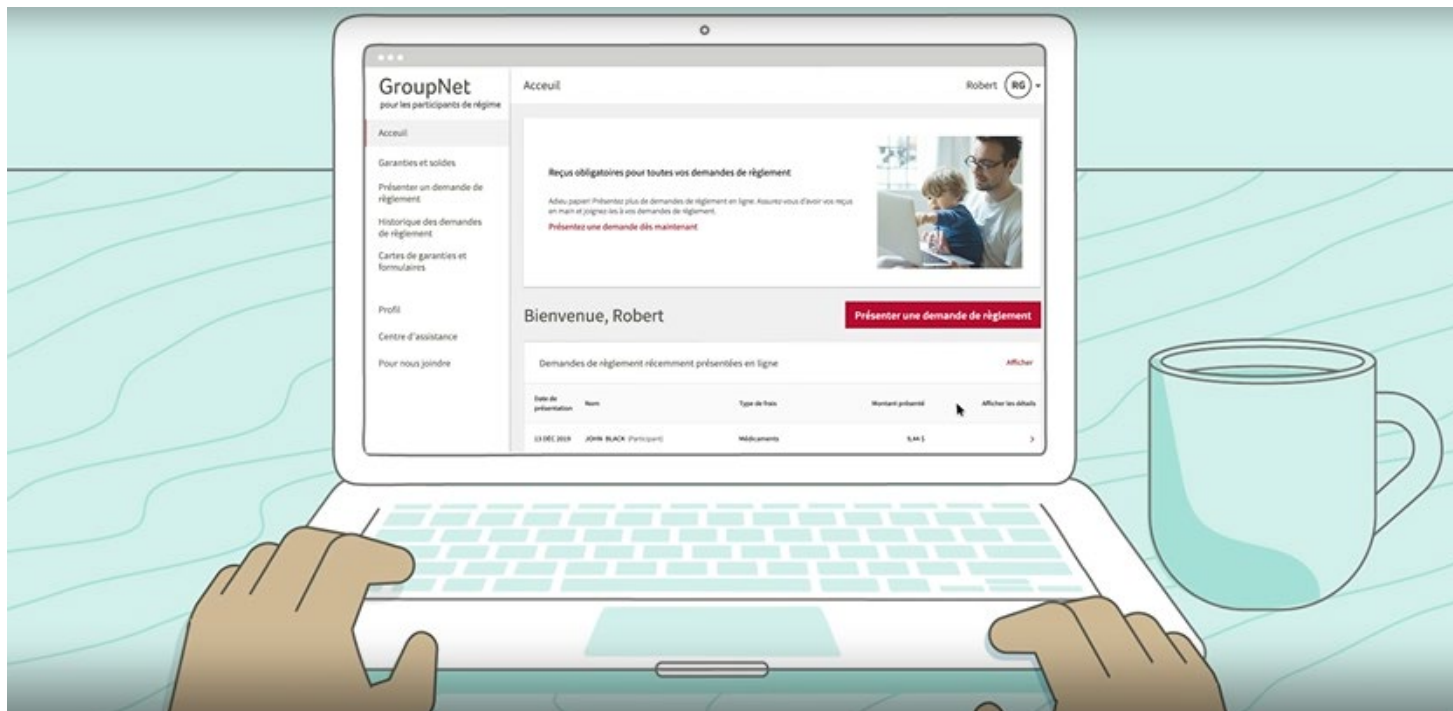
GroupNet
pour les participants de régime

Acceuil

Garanties et soldes

Présenter un demande de règlement

Historique des demandes de règlement

Cartes de garanties et formulaires

Profil

Centre d'assistance

Pour nous joindre

Acceuil

Robert RG

Reçus obligatoires pour toutes vos demandes de règlement

Adieu papier! Présentez plus de demandes de règlement en ligne. Assurez-vous d'avoir vos reçus en main et joignez-les à vos demandes de règlement.

Présentez une demande dès maintenant

Bienvenue, Robert

Présenter une demande de règlement

Demandes de règlement récemment présentées en ligne

Afficher

| Date de présentation | Nom | Type de frais | Montant présenté | Afficher les détails |
|---|---|---|---|---|
| 13 DÉC 2019 | JOHN BLACK (Participant) | Médicaments | 9,44 $ | > |